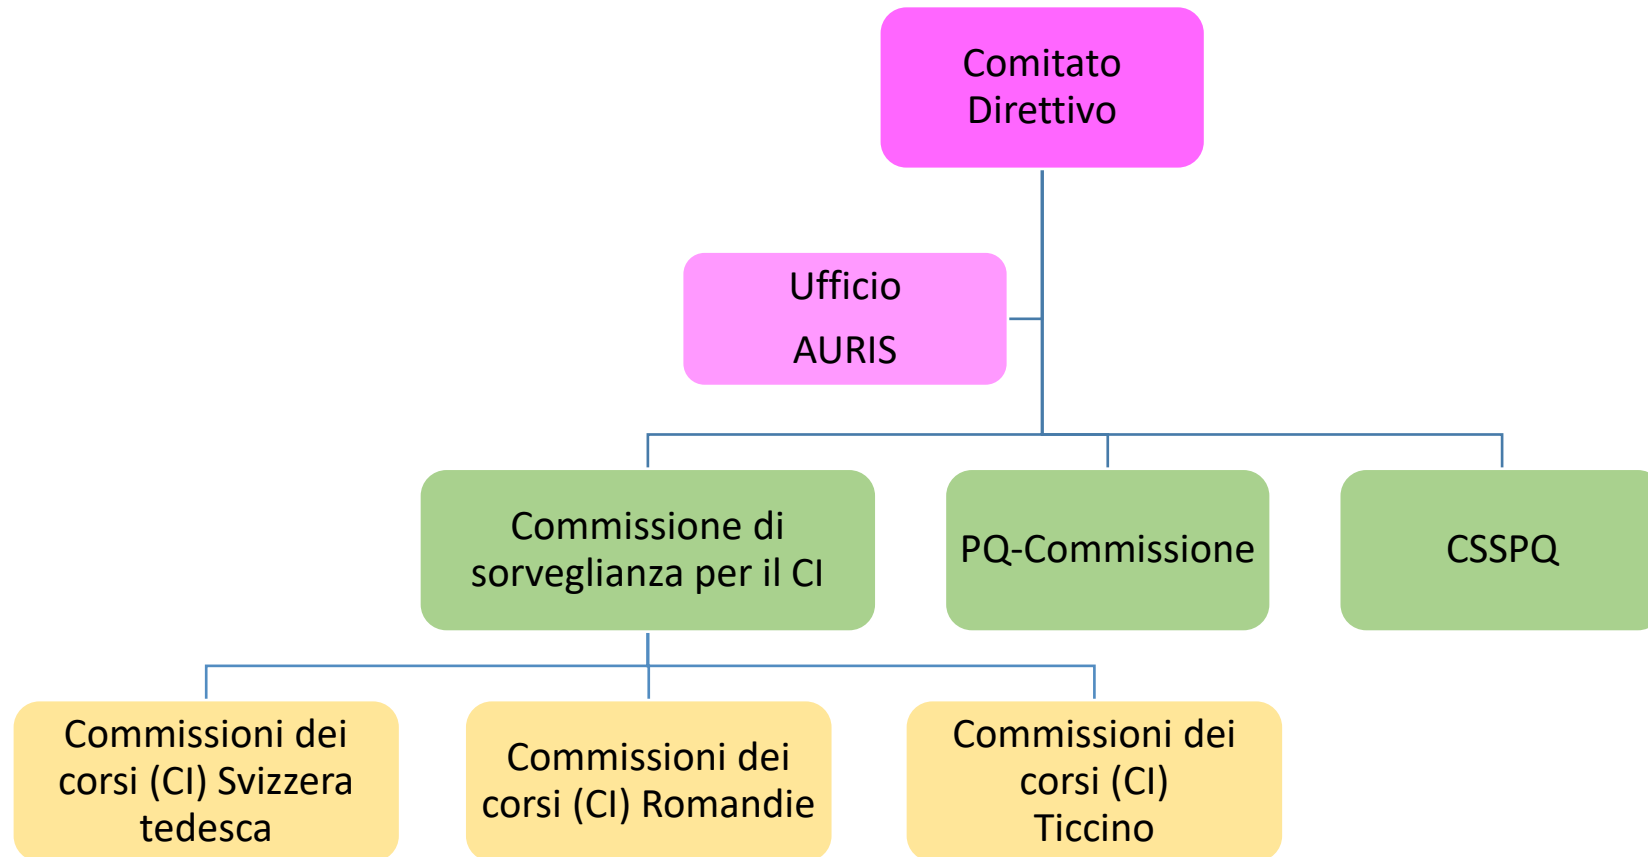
Comitato Direttivo

Ufficio

AURIS

Commissione di sorveglianza per il CI

PQ-Commissione

CSSPQ

Commissioni dei corsi (CI) Svizzera tedesca

Commissioni dei corsi (CI) Romandie

Commissioni dei corsi (CI) Ticcino